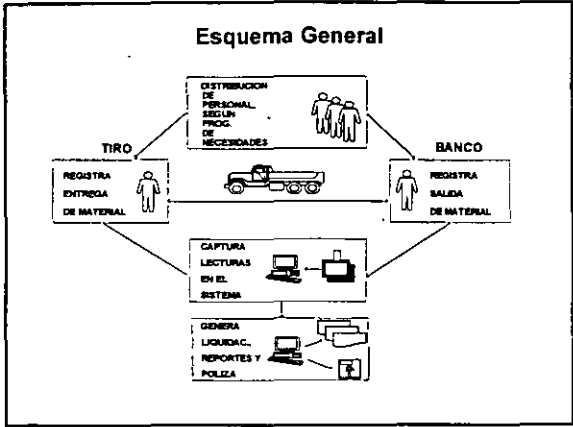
Esquema General

DISTRIBUCION DE PERSONAL SEGUN PROG. DE NECESIDADES

TIRO

REGISTRA ENTREGA DE MATERIAL

BANCO

REGISTRA SALIDA DE MATERIAL

CAPTURA LECTURAS EN EL SISTEMA

GENERA LIQUIDAC., REPORTES Y POLIZA